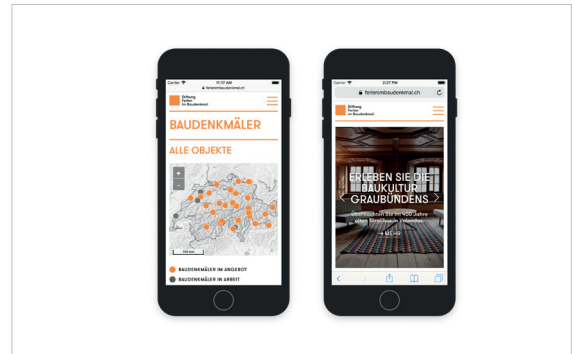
Carrier 11:17 AM
ferienimbaudenkmal.ch

Stiftung Ferien im Baudenkmal

BAUDENKMÄLER

ALLE OBJEKTE

+
-

BAUDENKMÄLER IM ANGEBOT
BAUDENKMÄLER IN ARBEIT

Carrier 2:37 PM
ferienimbaudenkmal.ch

Stiftung Ferien im Baudenkmal

ERLEBEN SIE DIE BAUKULTUR GRAUBÜNDENS

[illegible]

MEHR